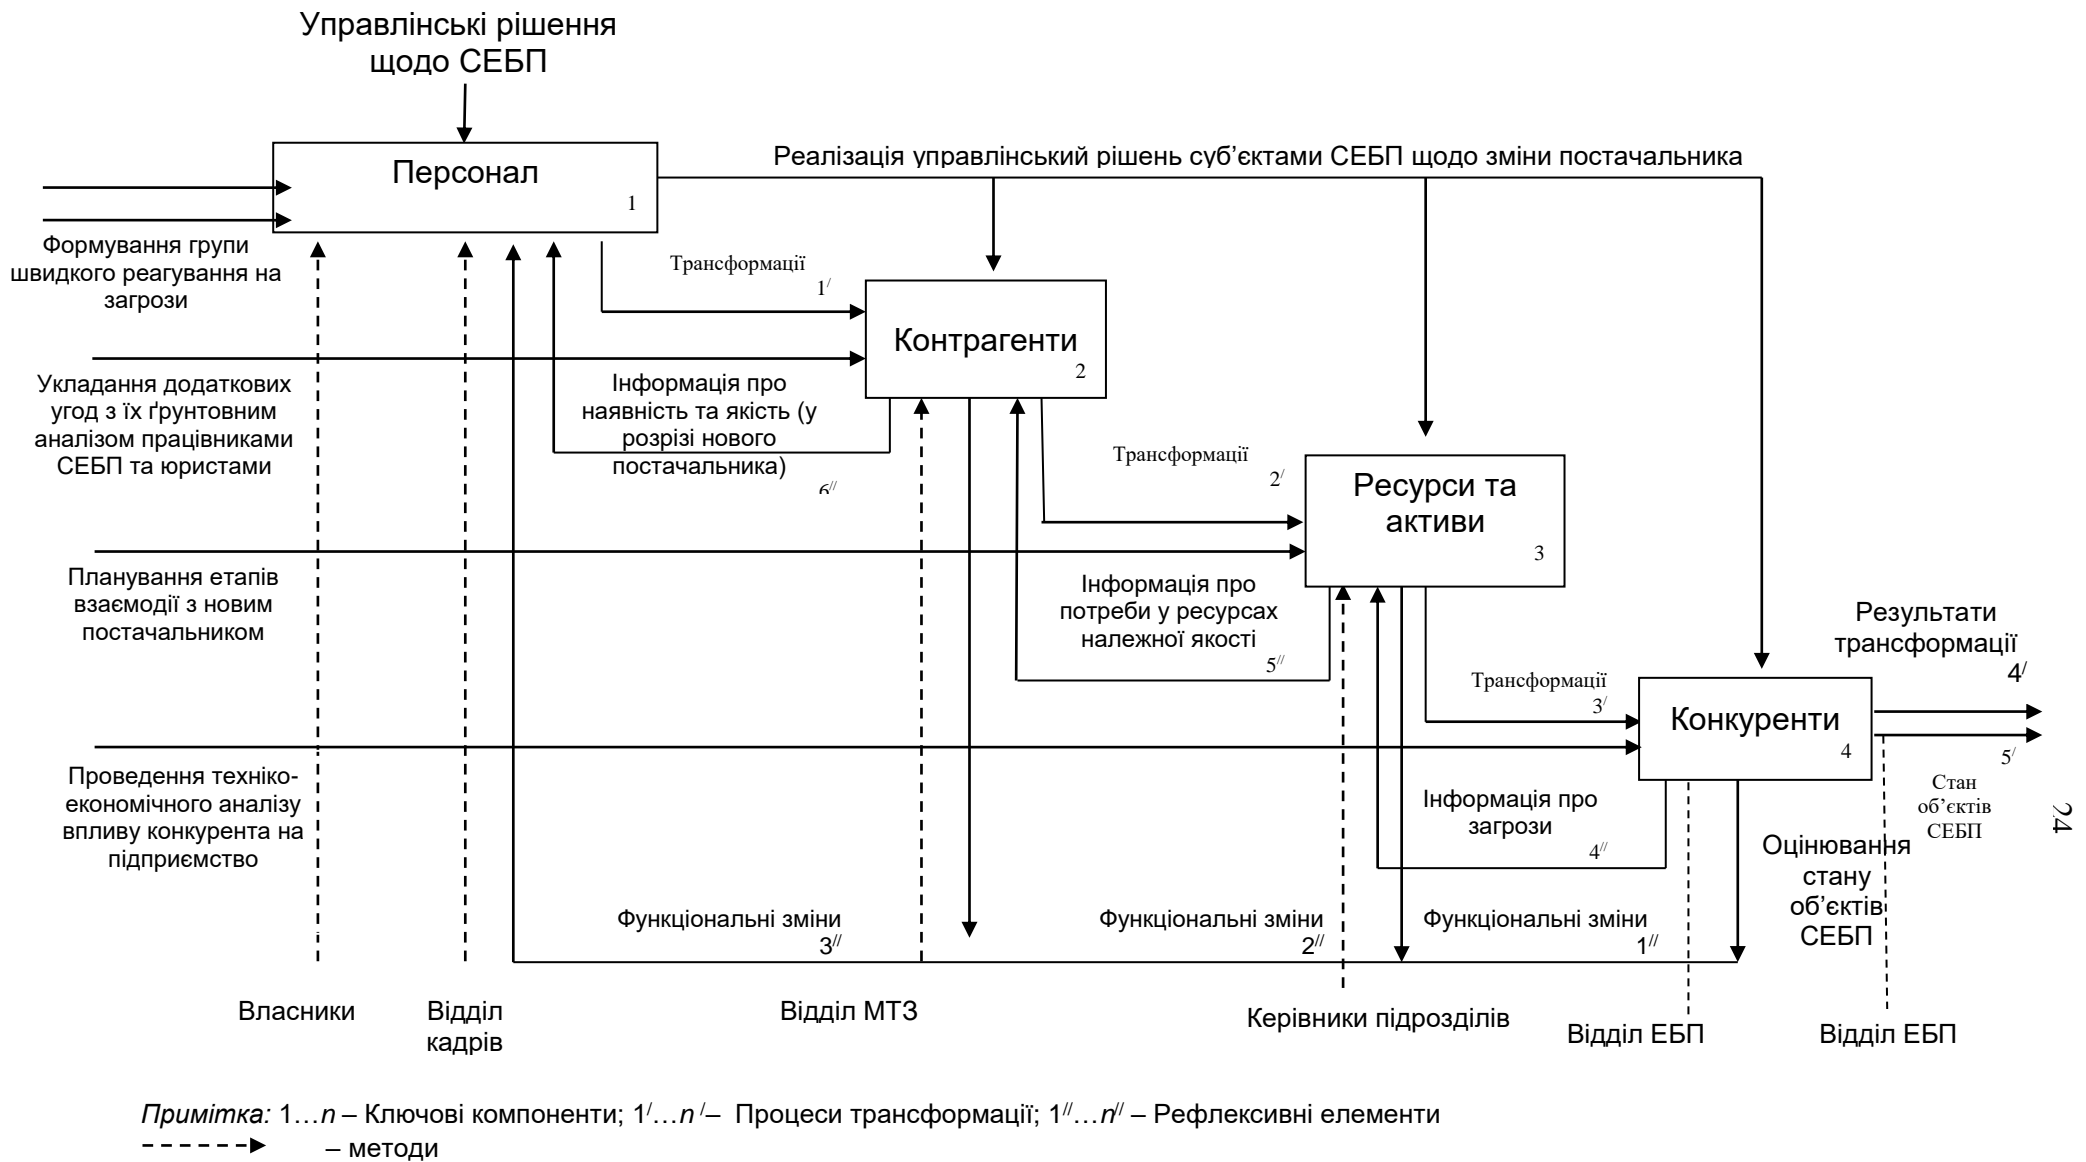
Управлінські рішення щодо СЕБП

Персонал
1

Реалізація управлінський рішень суб'єктами СЕБП щодо зміни постачальника

Формування групи швидкого реагування на загрози

Трансформації
$1^{/}$

Контрагенти
2

Укладання додаткових угод з їх ґрунтовним аналізом працівниками СЕБП та юристами

Інформація про наявність та якість (у розрізі нового постачальника)
$6^{//}$

Трансформації
$2^{/}$

Ресурси та активи
3

Планування етапів взаємодії з новим постачальником

Інформація про потреби у ресурсах належної якості
$5^{//}$

Результати трансформації
$4^{/}$

Трансформації
$3^{/}$

Конкуренти
4

$5^{/}$

Проведення техніко-економічного аналізу впливу конкурента на підприємство

Інформація про загрози
$4^{//}$

Стан об'єктів СЕБП

Оцінювання стану об'єктів СЕБП

24

Функціональні зміни
$3^{//}$

Функціональні зміни
$2^{//}$

Функціональні зміни
$1^{//}$

Власники

Відділ кадрів

Відділ МТЗ

Керівники підрозділів

Відділ ЕБП

Відділ ЕБП

Примітка: 1…n – Ключові компоненти; $1^{/}…n^{/}$– Процеси трансформації; $1^{//}…n^{//}$ – Рефлексивні елементи
– методи